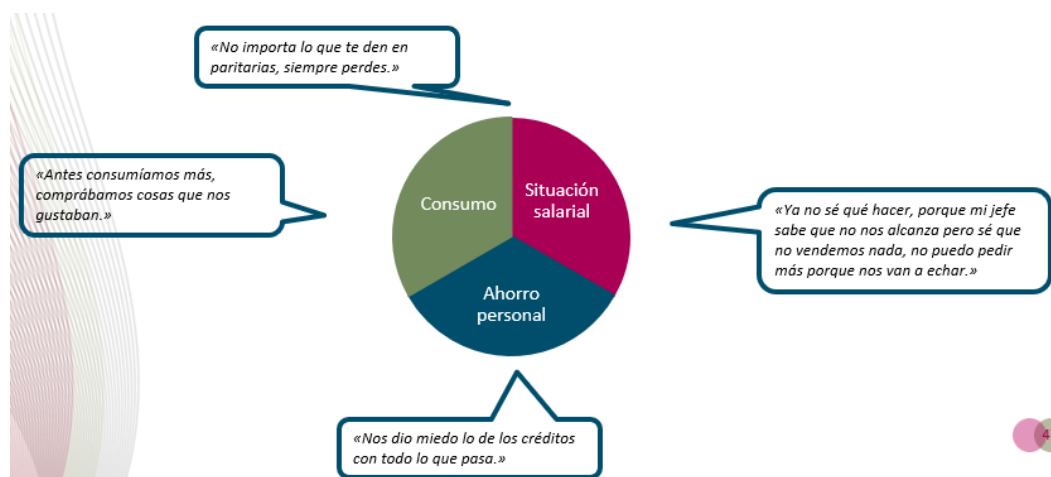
«No importa lo que te den en paritarias, siempre perdes.»

«Antes consumíamos más, comprábamos cosas que nos gustaban.»

Consumo

Situación salarial

Ahorro personal

«Ya no sé qué hacer, porque mi jefe sabe que no nos alcanza pero sé que no vendemos nada, no puedo pedir más porque nos van a echar.»

«Nos dio miedo lo de los créditos con todo lo que pasa.»

4